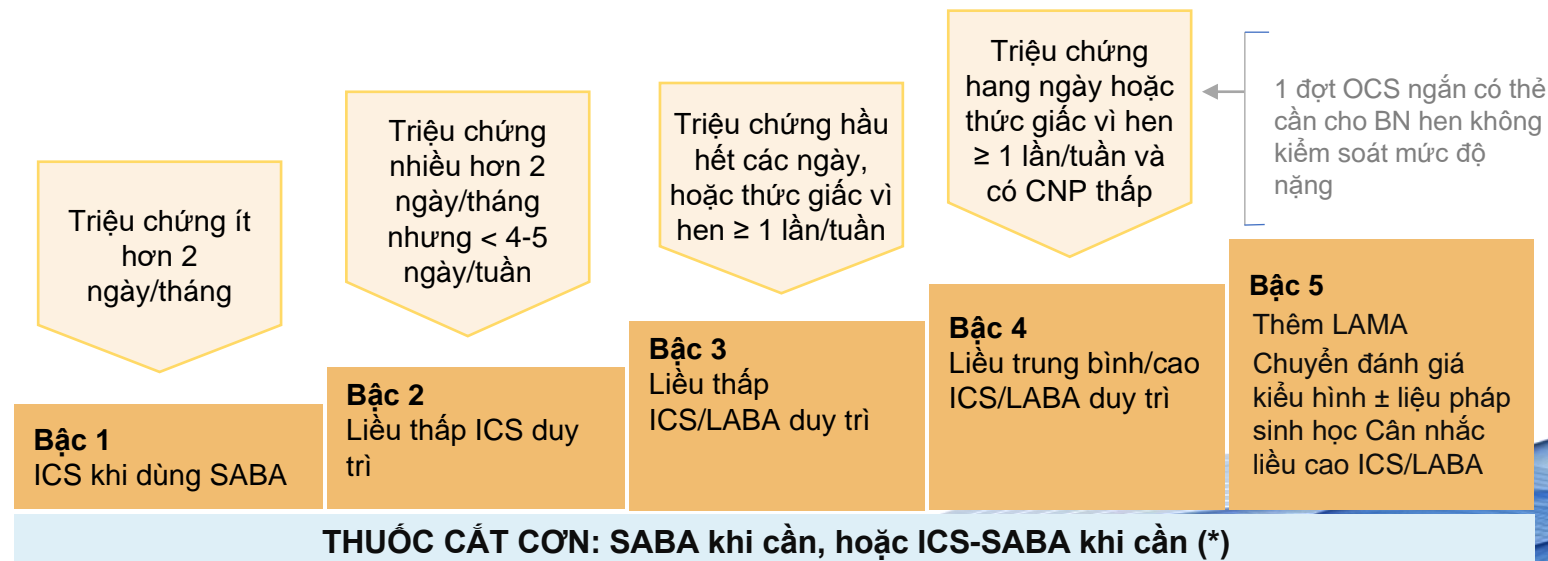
Triệu chứng ít hơn 2 ngày/tháng

Triệu chứng nhiều hơn 2 ngày/tháng nhưng < 4-5 ngày/tuần

Triệu chứng hầu hết các ngày, hoặc thức giấc vì hen ≥ 1 lần/tuần

Triệu chứng hang ngày hoặc thức giấc vì hen ≥ 1 lần/tuần và có CNP thấp

1 đợt OCS ngắn có thể cần cho BN hen không kiểm soát mức độ nặng

Bậc 1
ICS khi dùng SABA

Bậc 2
Liều thấp ICS duy trì

Bậc 3
Liều thấp ICS/LABA duy trì

Bậc 4
Liều trung bình/cao ICS/LABA duy trì

Bậc 5
Thêm LAMA
Chuyển đánh giá kiểu hình ± liệu pháp sinh học Cân nhắc liều cao ICS/LABA

THUỐC CẮT CƠN: SABA khi cần, hoặc ICS-SABA khi cần (*)